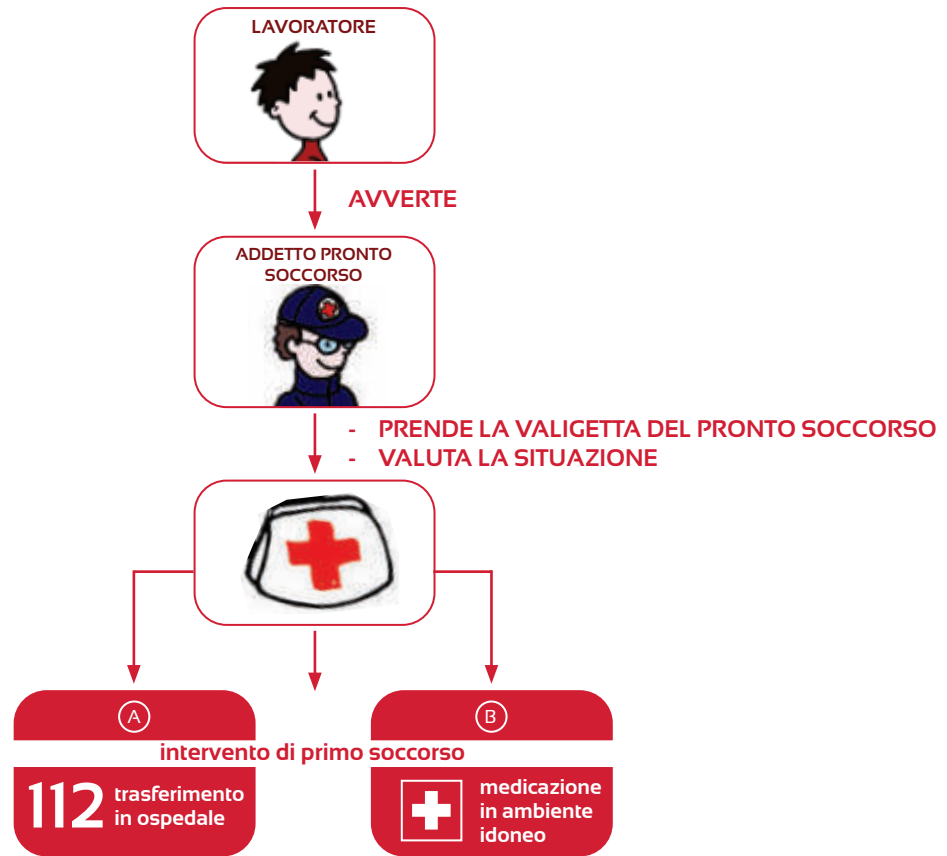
LAVORATORE

AVVERTE

ADDETTO PRONTO SOCCORSO

- PRENDE LA VALIGETTA DEL PRONTO SOCCORSO
- VALUTA LA SITUAZIONE

intervento di primo soccorso

A

112 trasferimento in ospedale

B

medicazione in ambiente idoneo